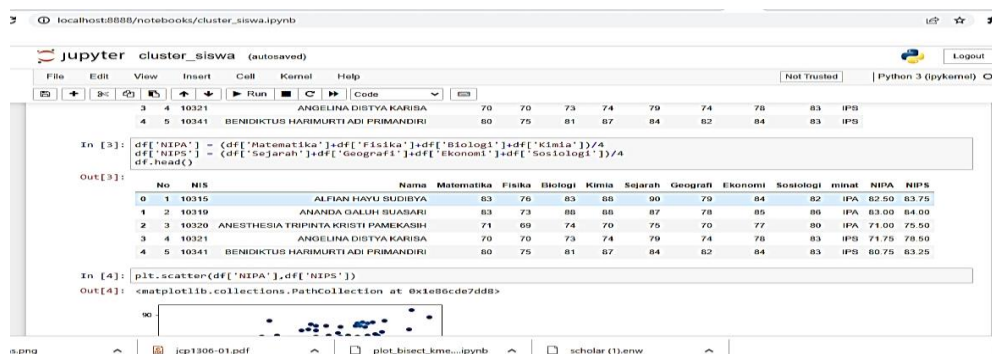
localhost:8888/notebooks/cluster_siswa.ipynb

jupyter cluster_siswa (autosaved)

Logout

File Edit View Insert Cell Kernel Help

Not Trusted

Python 3 (ipykernel)

Run Code

| | | | | | | | | | | | |
|---|---|---|---|---|---|---|---|---|---|---|---|
| 3 | 4 | 10321 | ANGELINA DISTYA KARISA | 70 | 70 | 73 | 74 | 79 | 74 | 78 | 83 | IPS |
| 4 | 5 | 10341 | BENIDIKTUS HARIMURTI ADI PRIMANDIRI | 80 | 75 | 81 | 87 | 84 | 82 | 84 | 83 | IPS |

In [3]: df['NIPA'] = (df['Matematika']+df['Fisika']+df['Biologi']+df['Kimia'])/4
df['NIPS'] = (df['Sejarah']+df['Geografi']+df['Ekonomi']+df['Sosiologi'])/4
df.head()

Out[3]:

| | No | NIS | Nama | Matematika | Fisika | Biologi | Kimia | Sejarah | Geografi | Ekonomi | Sosiologi | minat | NIPA | NIPS |
|---|---|---|---|---|---|---|---|---|---|---|---|---|---|---|
| 0 | 1 | 10315 | ALFIAN HAYU SUDIBYA | 83 | 76 | 83 | 88 | 90 | 79 | 84 | 82 | IPA | 82.50 | 83.75 |
| 1 | 2 | 10319 | ANANDA GALUH SUASARI | 83 | 73 | 88 | 88 | 87 | 78 | 85 | 86 | IPA | 83.00 | 84.00 |
| 2 | 3 | 10320 | ANESTHESIA TRIPINTA KRISTI PAMEKASIH | 71 | 69 | 74 | 70 | 75 | 70 | 77 | 80 | IPA | 71.00 | 75.50 |
| 3 | 4 | 10321 | ANGELINA DISTYA KARISA | 70 | 70 | 73 | 74 | 79 | 74 | 78 | 83 | IPS | 71.75 | 78.50 |
| 4 | 5 | 10341 | BENIDIKTUS HARIMURTI ADI PRIMANDIRI | 80 | 75 | 81 | 87 | 84 | 82 | 84 | 83 | IPS | 80.75 | 83.25 |

In [4]: plt.scatter(df['NIPA'],df['NIPS'])

Out[4]: <matplotlib.collections.PathCollection at 0x1e86cde7dd8>

90

s.png jcp1306-01.pdf plot_bisect_kme....ipynb scholar (1).enw